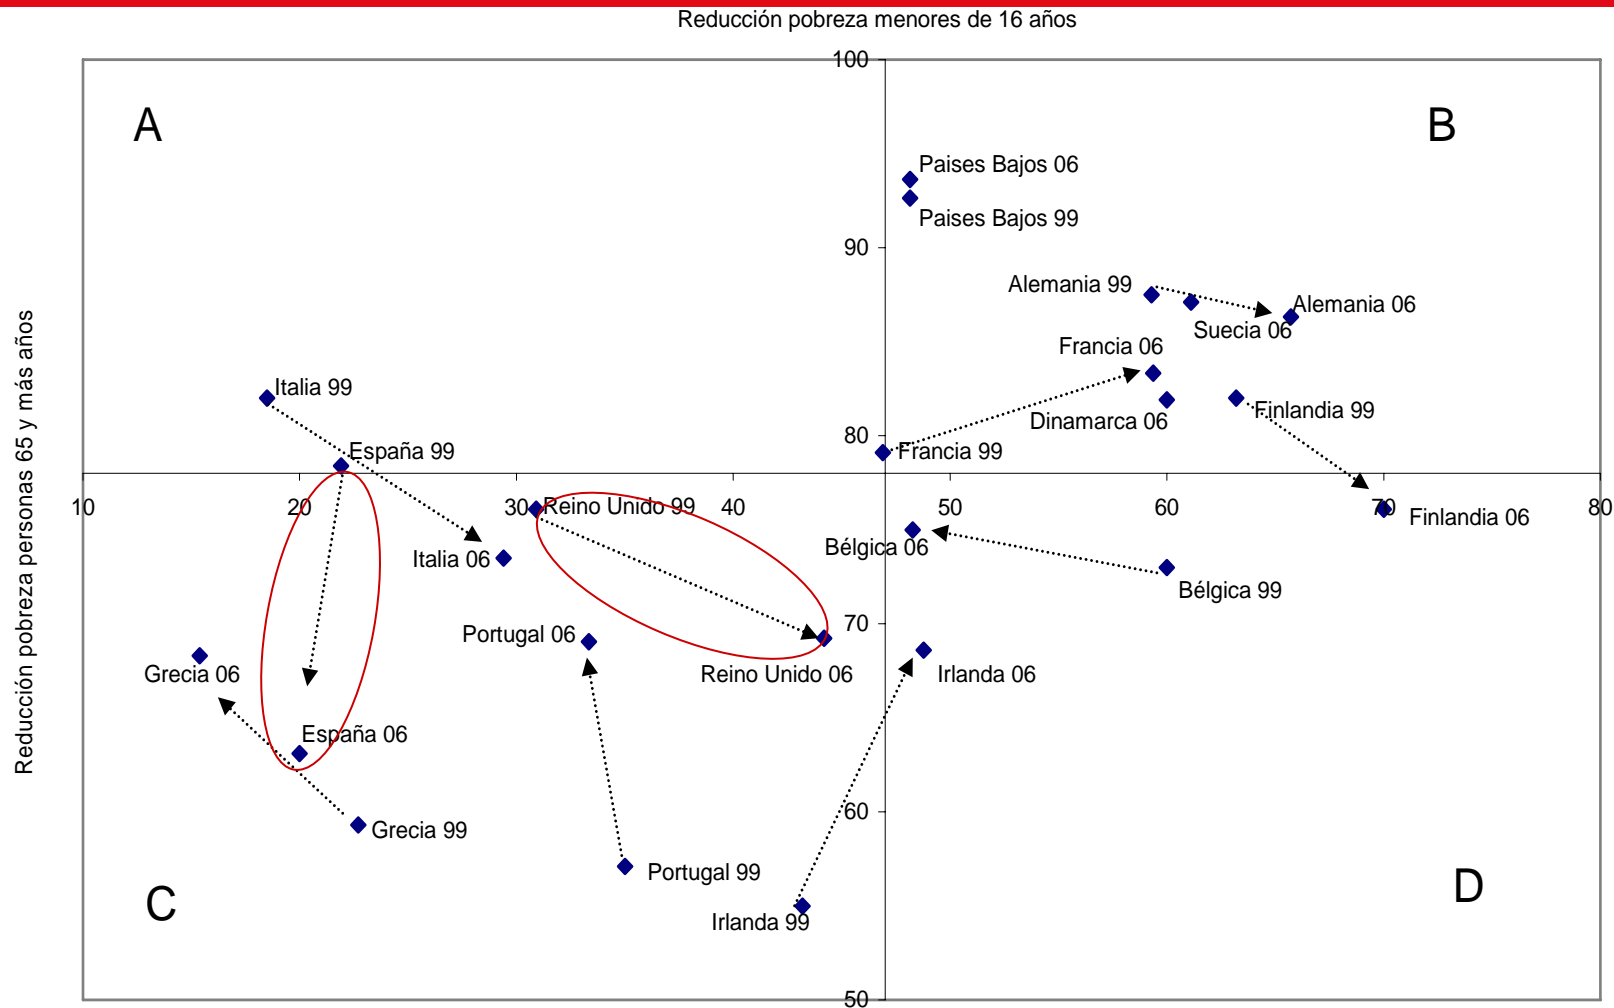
Reducción pobreza menores de 16 años

Reducción pobreza personas 65 y más años

A

B

C

D

100

90

80

70

60

50

10

20

30

40

50

60

70

80

Paises Bajos 06

Paises Bajos 99

Alemania 99

Alemania 06

Suecia 06

Francia 06

Dinamarca 06

Finlandia 99

Francia 99

Finlandia 06

Italia 99

España 99

Reino Unido 99

Italia 06

Bélgica 06

Bélgica 99

Portugal 06

Reino Unido 06

Grecia 06

Irlanda 06

España 06

Grecia 99

Portugal 99

Irlanda 99